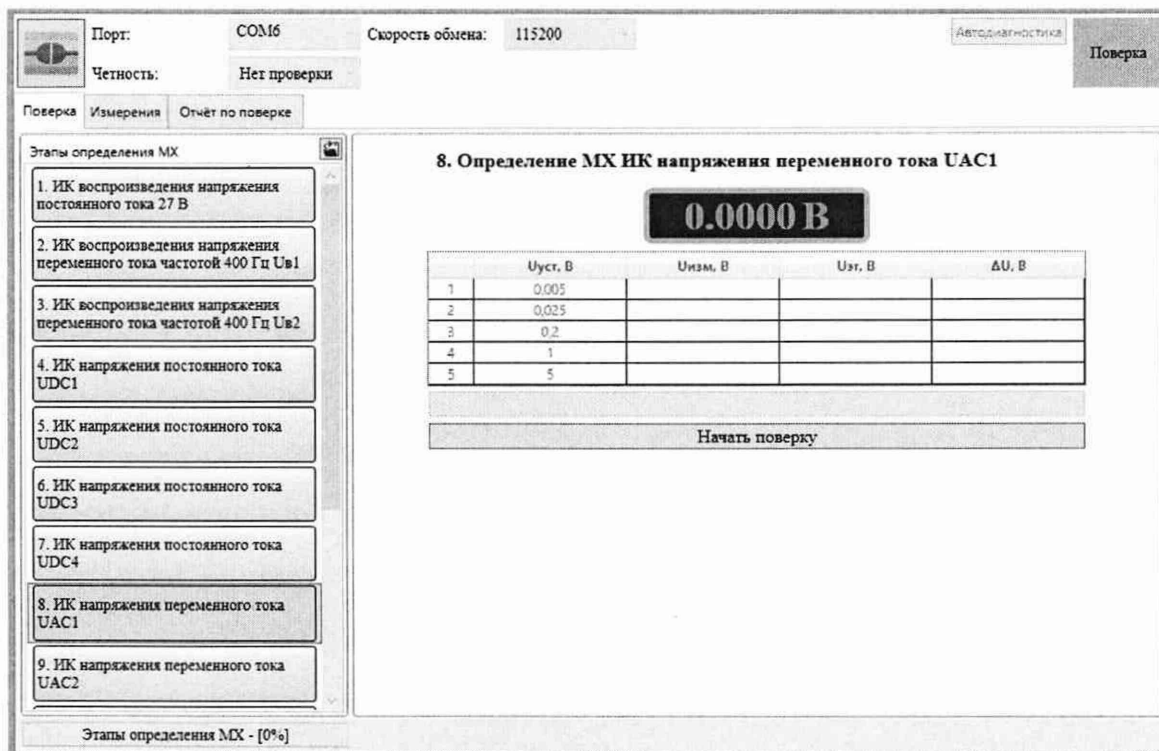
Порт: COM6 Скорость обмена: 115200

Четность: Нет проверки

Автодиагностика

Поверка

Поверка Измерения Отчёт по поверке

Этапы определения МХ

1. ИК воспроизведения напряжения постоянного тока 27 В

2. ИК воспроизведения напряжения переменного тока частотой 400 Гц Uв1

3. ИК воспроизведения напряжения переменного тока частотой 400 Гц Uв2

4. ИК напряжения постоянного тока UDC1

5. ИК напряжения постоянного тока UDC2

6. ИК напряжения постоянного тока UDC3

7. ИК напряжения постоянного тока UDC4

8. ИК напряжения переменного тока UAC1

9. ИК напряжения переменного тока UAC2

8. Определение МХ ИК напряжения переменного тока UAC1

0.0000 В

| | Uуст, В | Uизм, В | Uэт, В | ΔU, В |
|---|---|---|---|---|
| 1 | 0,005 | | | |
| 2 | 0,025 | | | |
| 3 | 0,2 | | | |
| 4 | 1 | | | |
| 5 | 5 | | | |

Начать поверку

Этапы определения МХ - [0%]